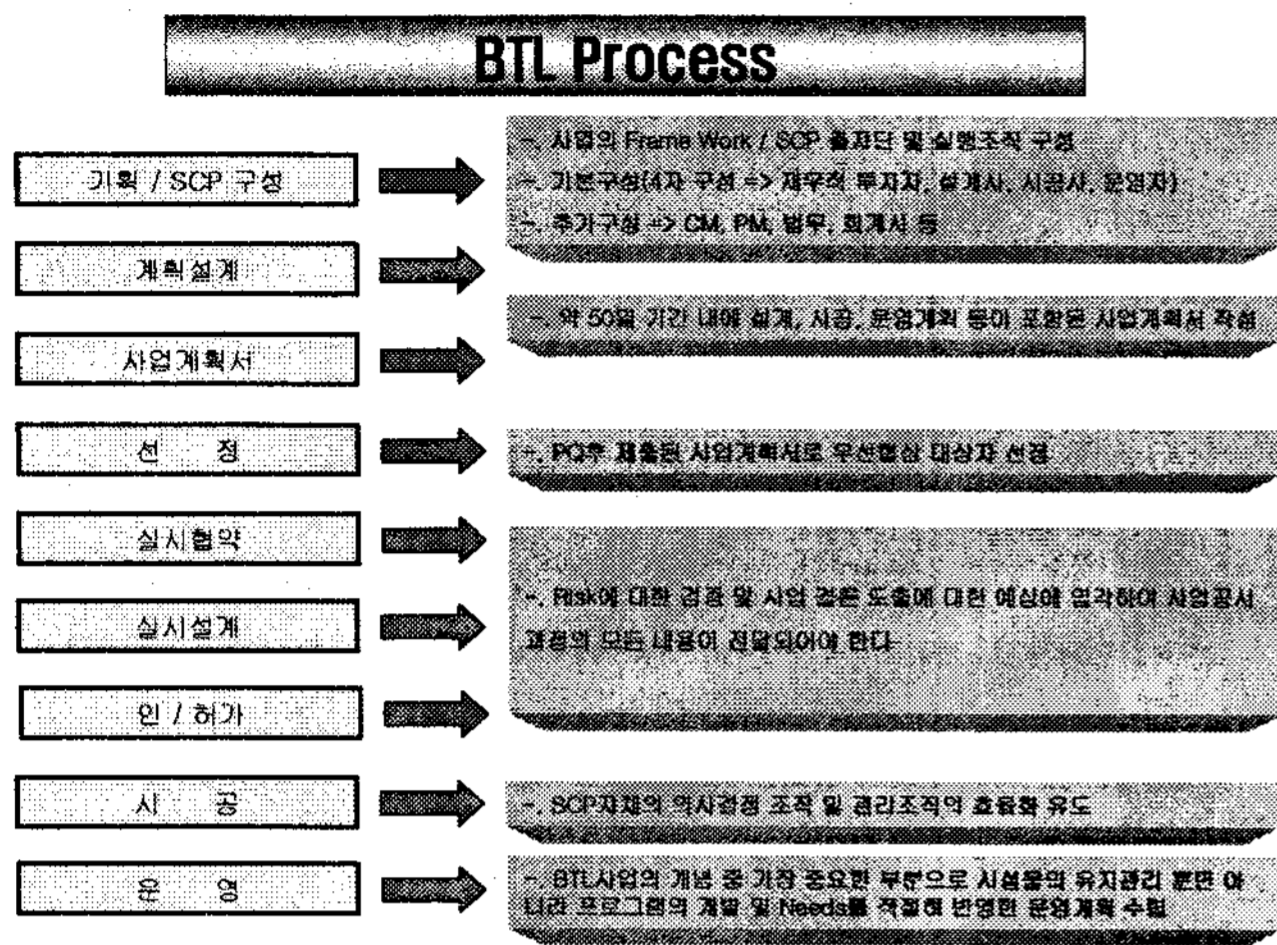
BTL Process

기획 / SCP 구성

계획설계

사업계획서

선 정

실시협약

실시설계

인 / 허가

시 공

운 영

-. 사업의 Frame Work / SCP 출자단 및 실행조직 구성
-. 기본구성(4자 구성 => 재무적 투자자, 설계사, 시공사, 운영자)
-. 추가구성 => CM, PM, 법무, 회계사 등

-. 약 50일 기간 내에 설계, 시공, 운영계획 등이 포함된 사업계획서 작성

-. PQ후 제출된 사업계획서로 우선협상 대상자 선정

-. Risk에 대한 검정 및 사업 결론 도출에 대한 예상에 입각하여 사업공사 과정의 모든 내용이 전달되어야 한다

-. SCP자체의 의사결정 조직 및 관리조직의 효율화 유도

-. BTL사업의 개념 중 가장 중요한 부분으로 시설물의 유지관리 뿐만 아니라 프로그램의 개발 및 Needs를 적절히 반영한 운영계획 수립